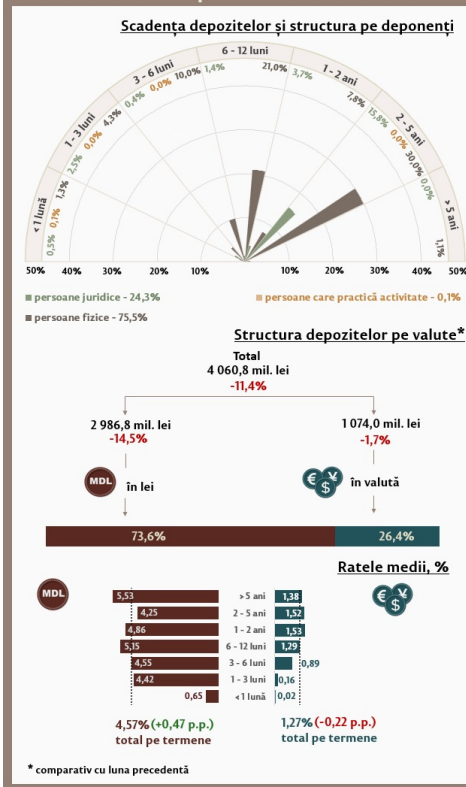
Scadența depozitelor și structura pe deponenți

6 - 12 luni
3 - 6 luni
1 - 2 ani
1 - 3 luni
2 - 5 ani
< 1 lună
> 5 ani

10,0% 1,4%
21,0% 3,7%
4,3% 0,4% 0,0%
7,8% 15,8% 0,0%
2,5% 0,0%
30,0% 0,0%
1,3% 0,1% 0,5%
1,1%

50% 40% 30% 20% 10% 10% 20% 30% 40% 50%

■ persoane juridice - 24,3%
■ persoane care practică activitate - 0,1%
■ persoane fizice - 75,5%

Structura depozitelor pe valute*

Total
4 060,8 mil. lei
-11,4%

2 986,8 mil. lei
-14,5%

1 074,0 mil. lei
-1,7%

MDL în lei

în valută

73,6%
26,4%

Ratele medii, %

MDL

| | | |
|---|---|---|
| 5,53 | > 5 ani | 1,38 |
| 4,25 | 2 - 5 ani | 1,52 |
| 4,86 | 1 - 2 ani | 1,53 |
| 5,15 | 6 - 12 luni | 1,29 |
| 4,55 | 3 - 6 luni | 0,89 |
| 4,42 | 1 - 3 luni | 0,16 |
| 0,65 | < 1 lună | 0,02 |

4,57% (+0,47 p.p.)
total pe termene

1,27% (-0,22 p.p.)
total pe termene

* comparativ cu luna precedentă